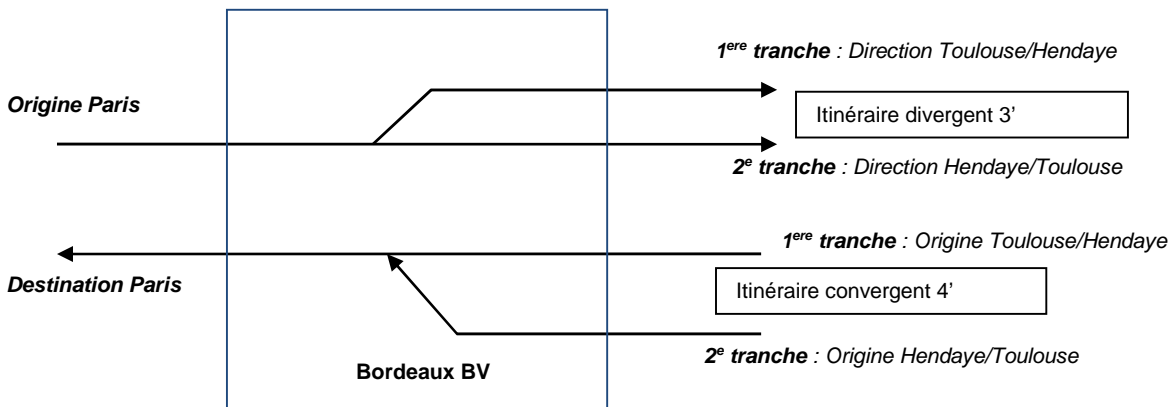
$1^{ere}$ **tranche** : Direction Toulouse/Hendaye

Origine Paris

Itinéraire divergent 3'

$2^{e}$ **tranche** : Direction Hendaye/Toulouse

$1^{ere}$ **tranche** : Origine Toulouse/Hendaye

Destination Paris

Itinéraire convergent 4'

$2^{e}$ **tranche** : Origine Hendaye/Toulouse

Bordeaux BV